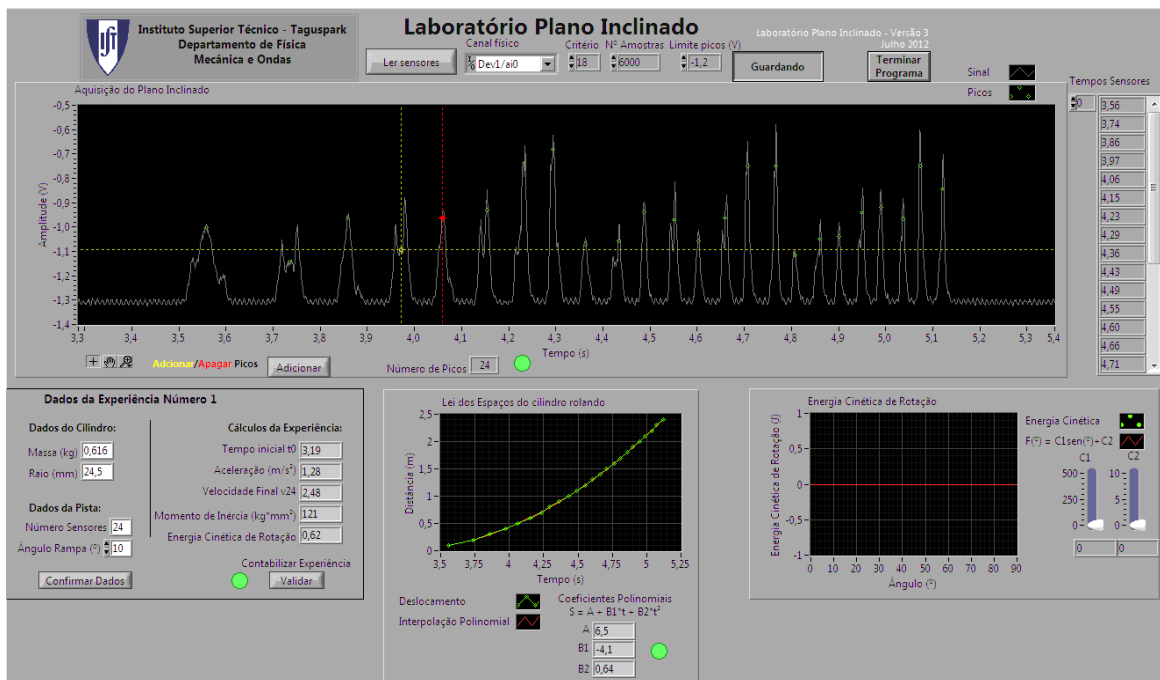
IST

Instituto Superior Técnico - Taguspark
Departamento de Física
Mecânica e Ondas

Laboratório Plano Inclinado

Laboratório Plano Inclinado - Versão 3
Julho 2012

Ler sensores

Canal físico
Dev1/ai0

Critério
18

Nº Amostras
6000

Limite picos (V)
-1,2

Guardando

Terminar Programa

Sinal
Picos

Tempos Sensores
0
3,56
3,74
3,86
3,97
4,06
4,15
4,23
4,29
4,36
4,43
4,49
4,55
4,60
4,66
4,71

Aquisição do Plano Inclinado

Amplitude (V)
-0,5
-0,6
-0,7
-0,8
-0,9
-1,0
-1,1
-1,2
-1,3
-1,4

3,3 3,4 3,5 3,6 3,7 3,8 3,9 4,0 4,1 4,2 4,3 4,4 4,5 4,6 4,7 4,8 4,9 5,0 5,1 5,2 5,3 5,4
Tempo (s)

Adicionar/Apagar Picos
Adicionar

Número de Picos 24

Dados da Experiência Número 1

Dados do Cilindro:
Massa (kg) 0,616
Raio (mm) 24,5

Dados da Pista:
Número Sensores 24
Ângulo Rampa (º) 10

Confirmar Dados

Cálculos da Experiência:
Tempo inicial t0 3,19
Aceleração (m/s²) 1,28
Velocidade Final v24 2,48
Momento de Inércia (kg*mm²) 121
Energia Cinética de Rotação 0,62

Contabilizar Experiência
Validar

Lei dos Espaços do cilindro rolando

Distância (m)
0 0,5 1 1,5 2 2,5
3,5 3,75 4 4,25 4,5 4,75 5 5,25
Tempo (s)

Deslocamento
Interpolação Polinomial

Coeficientes Polinomiais
$S = A + B1*t + B2*t^2$
A 6,5
B1 -4,1
B2 0,64

Energia Cinética de Rotação

Energia Cinética de Rotação (J)
1
0,5
0
-0,5
-1
0 10 20 30 40 50 60 70 80 90
Ângulo (º)

Energia Cinética
F(º) = C1sen(º)+C2

C1
500
250
0

C2
10
5
0

0
0